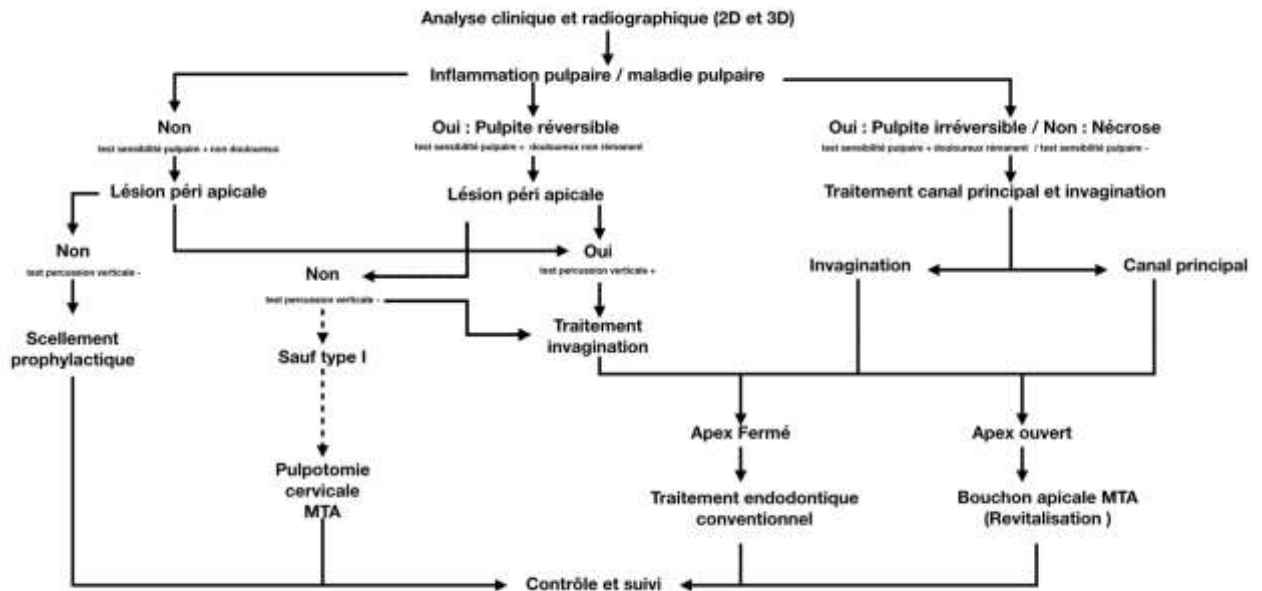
Analyse clinique et radiographique (2D et 3D)

Inflammation pulpaire / maladie pulpaire

Non
test sensibilité pulpaire + non douloureux

Oui : Pulpite réversible
test sensibilité pulpaire + douloureux non rémanent

Oui : Pulpite irréversible / Non : Nécrose
test sensibilité pulpaire + douloureux rémanent / test sensibilité pulpaire -

Lésion péri apicale

Lésion péri apicale

Traitement canal principal et invagination

Non
test percussion verticale -

Oui
test percussion verticale +

Non
test percussion verticale -

Invagination

Canal principal

Scellement prophylactique

Sauf type I

Traitement invagination

Apex Fermé

Apex ouvert

Pulpotomie cervicale MTA

Traitement endodontique conventionnel

Bouchon apicale MTA (Revitalisation )

Contrôle et suivi